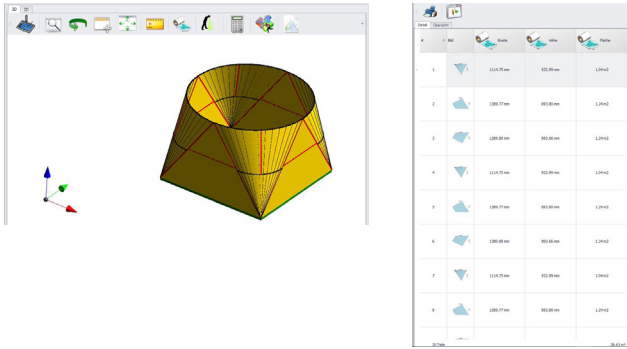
3D 2D

Detail Übersicht

| # | Bild | Breite | Höhe | Fläche |
|---|---|---|---|---|
| 1 | | 1114.75 mm | 932.99 mm | 1.04 m2 |
| 2 | | 1380.77 mm | 893.80 mm | 1.24 m2 |
| 3 | | 1380.88 mm | 893.66 mm | 1.24 m2 |
| 4 | | 1114.75 mm | 932.99 mm | 1.04 m2 |
| 5 | | 1380.77 mm | 893.80 mm | 1.24 m2 |
| 6 | | 1380.88 mm | 893.66 mm | 1.24 m2 |
| 7 | | 1114.75 mm | 932.99 mm | 1.04 m2 |
| 8 | | 1380.77 mm | 893.80 mm | 1.24 m2 |

16 Teile 18.43 m2